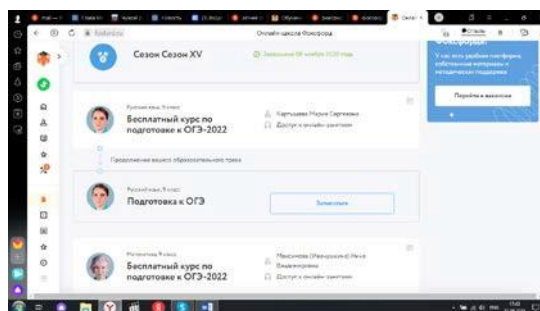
Онлайн-школа Фоксфорд

Сезон Сезон XV

Бесплатный курс по подготовке к ОГЭ-2022

Картышева Мария Сергеевна

Доступ к онлайн-занятиям

Продолжение вашего образовательного трека

Подготовка к ОГЭ

Записаться

Бесплатный курс по подготовке к ОГЭ-2022

Максимова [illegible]

Доступ к онлайн-занятиям

Фоксфорд

Перейти к вакансиям